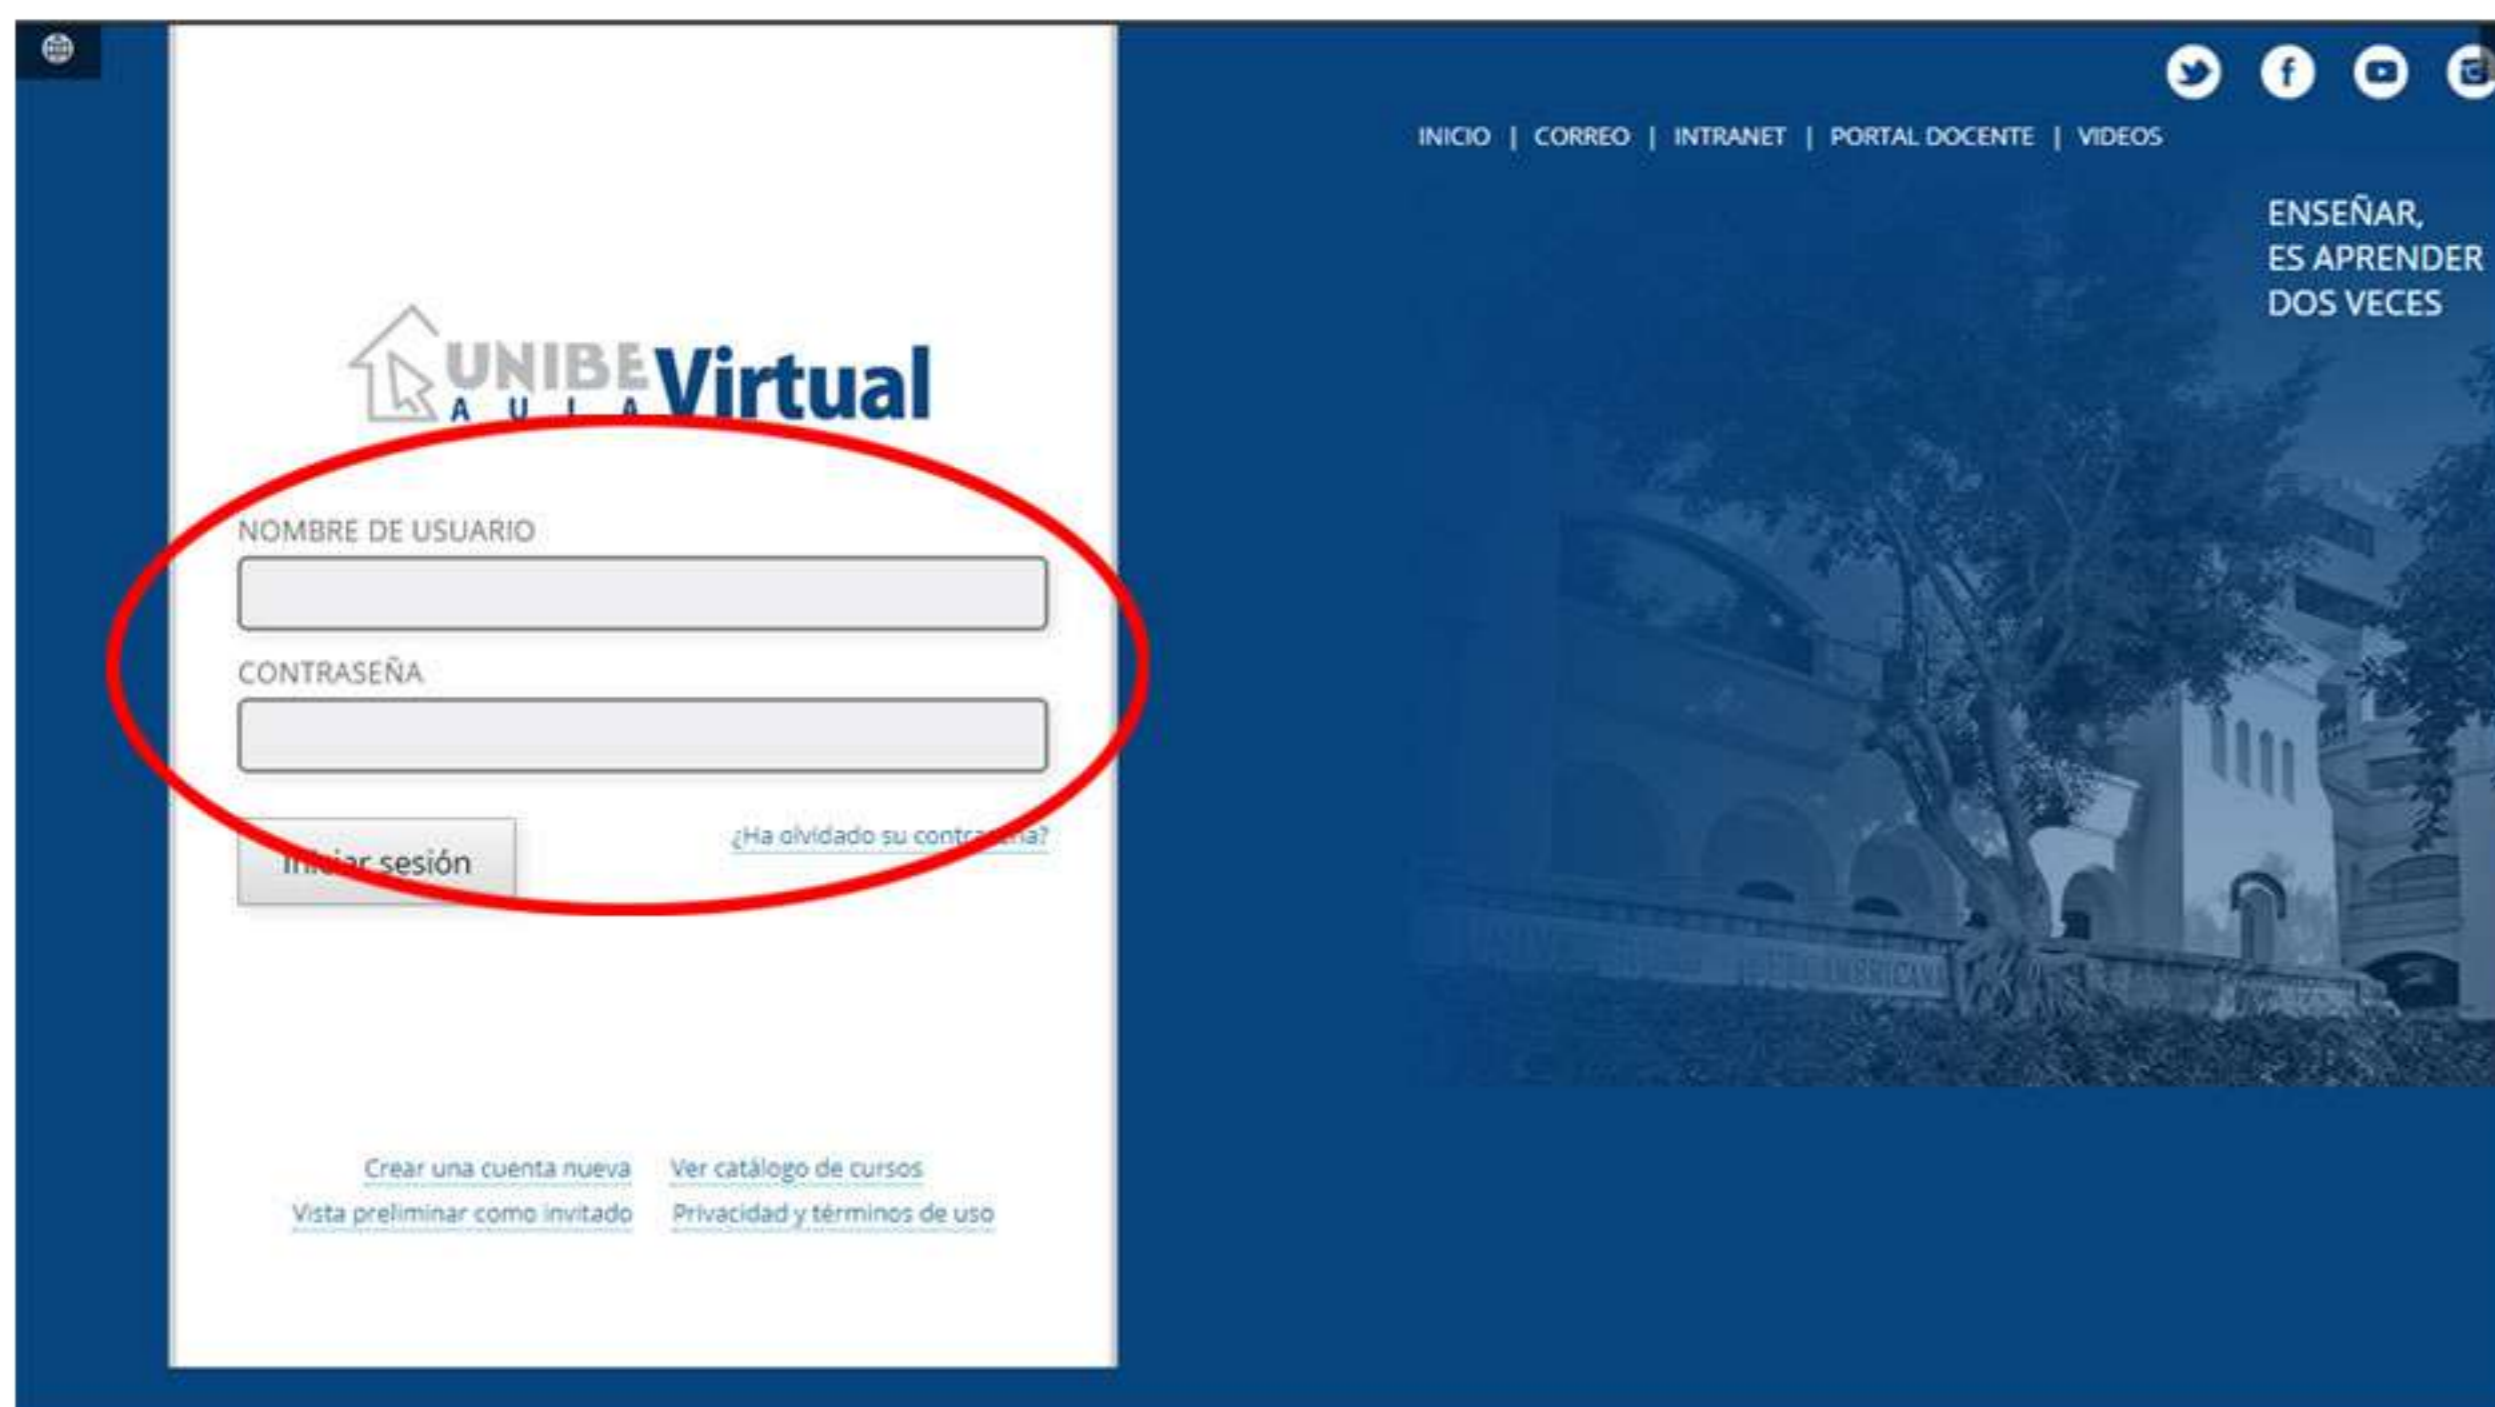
INICIO | CORREO | INTRANET | PORTAL DOCENTE | VIDEOS

ENSEÑAR,
ES APRENDER
DOS VECES

UNIBE AULA Virtual

NOMBRE DE USUARIO

CONTRASEÑA

In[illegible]ar sesión

¿Ha olvidado su contr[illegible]a?

Crear una cuenta nueva
Ver catálogo de cursos
Vista preliminar como invitado
Privacidad y términos de uso